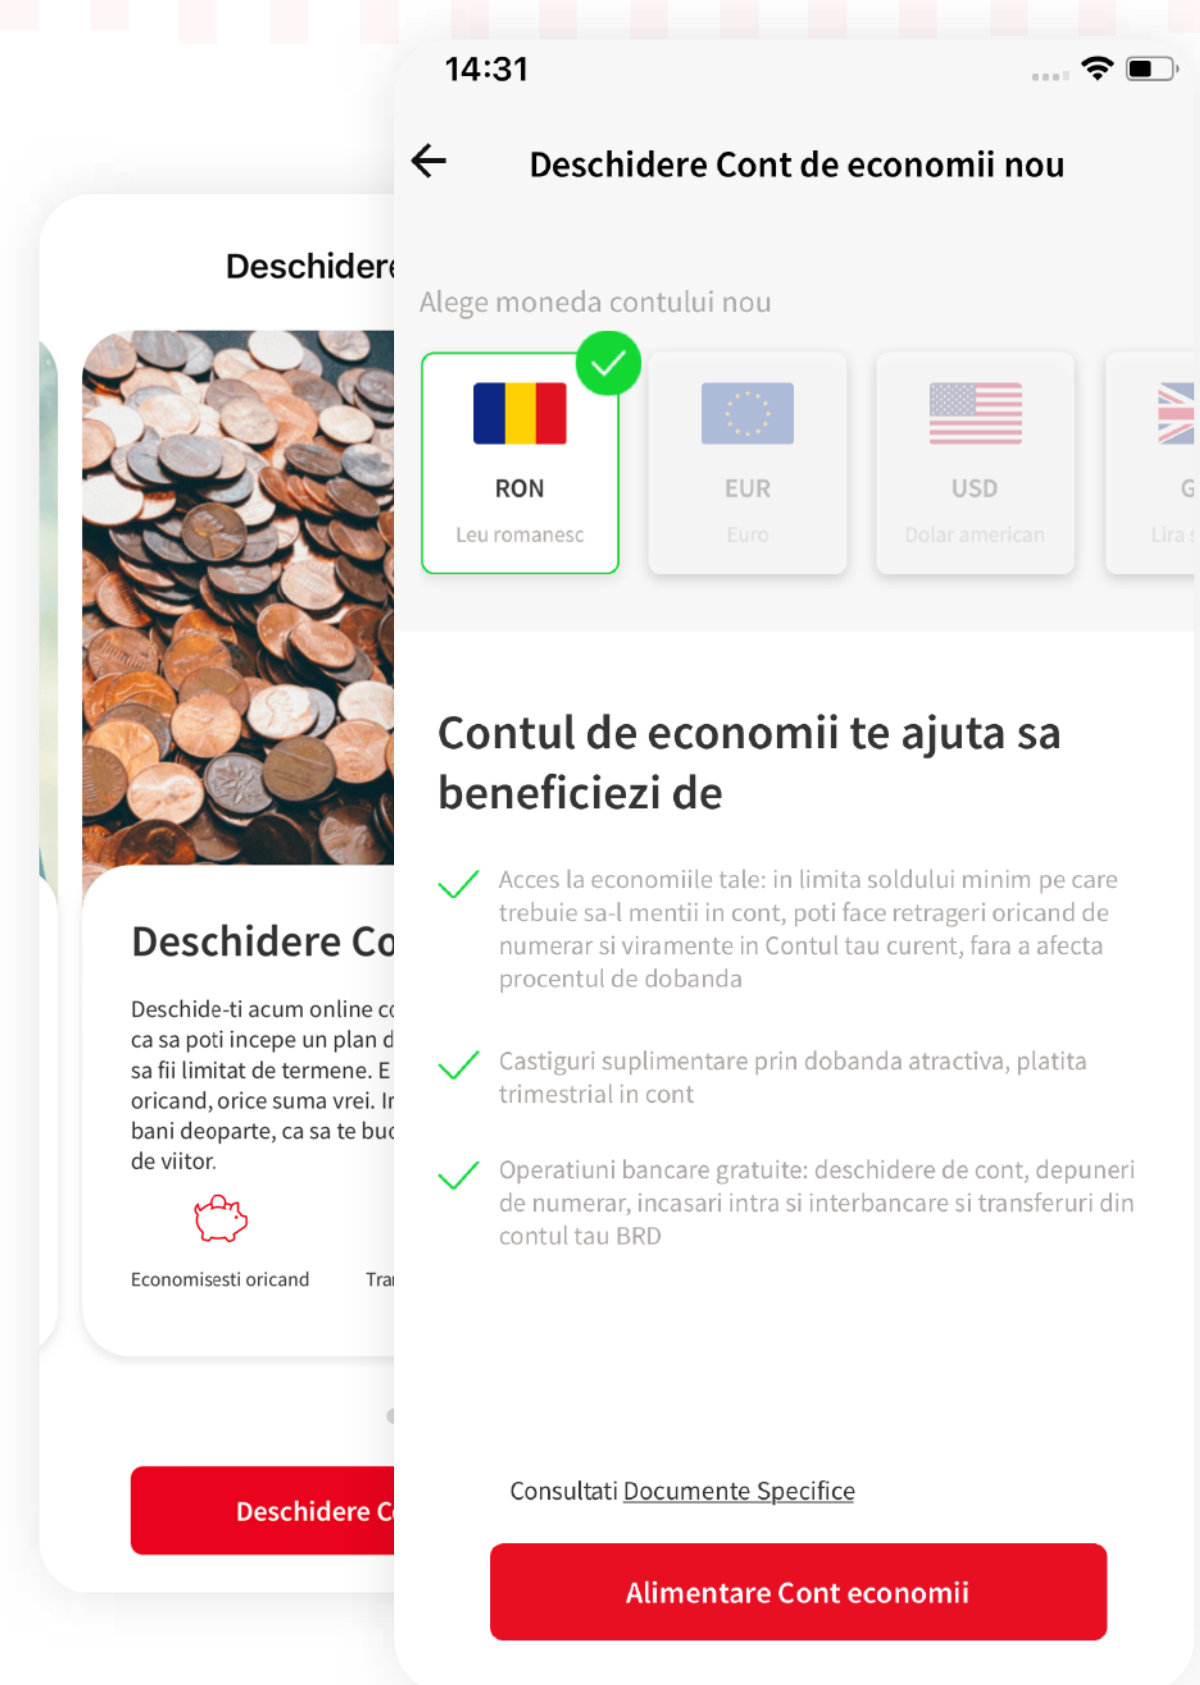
Deschidere

Deschidere Co

Deschide-ti acum online c ca sa poti incepe un plan d sa fii limitat de termene. E oricand, orice suma vrei. I bani deoparte, ca sa te bu de viitor.

Economisesti oricand

Tra

Deschidere C

14:31

Deschidere Cont de economii nou

Alege moneda contului nou

RON
Leu romanesc

EUR
Euro

USD
Dolar american

G
Lira

Contul de economii te ajuta sa beneficiezi de

Acces la economiile tale: in limita soldului minim pe care trebuie sa-l mentii in cont, poti face retrageri oricand de numerar si viramente in Contul tau curent, fara a afecta procentul de dobanda

Castiguri suplimentare prin dobanda atractiva, platita trimestrial in cont

Operatiuni bancare gratuite: deschidere de cont, depuneri de numerar, incasari intra si interbancare si transferuri din contul tau BRD

Consultati Documente Specifice

Alimentare Cont economii